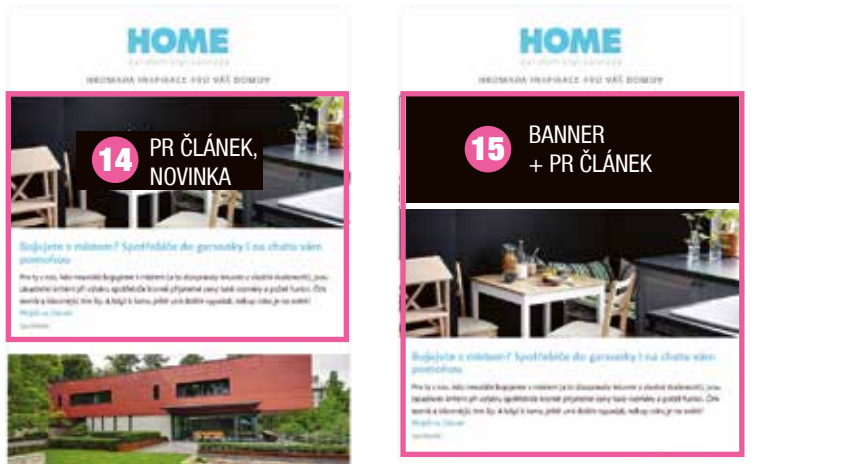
HOME

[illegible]

HROMADNÁ INSPIRACE PRO VÁŠ DOMOV

14 PR ČLÁNEK, NOVINKA

Bojujete s místem? Spotřebiče do garsonky i na chatu vám pomohou

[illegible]

HOME

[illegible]

HROMADNÁ INSPIRACE PRO VÁŠ DOMOV

15 BANNER + PR ČLÁNEK

Bojujete s místem? Spotřebiče do garsonky i na chatu vám pomohou

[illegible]